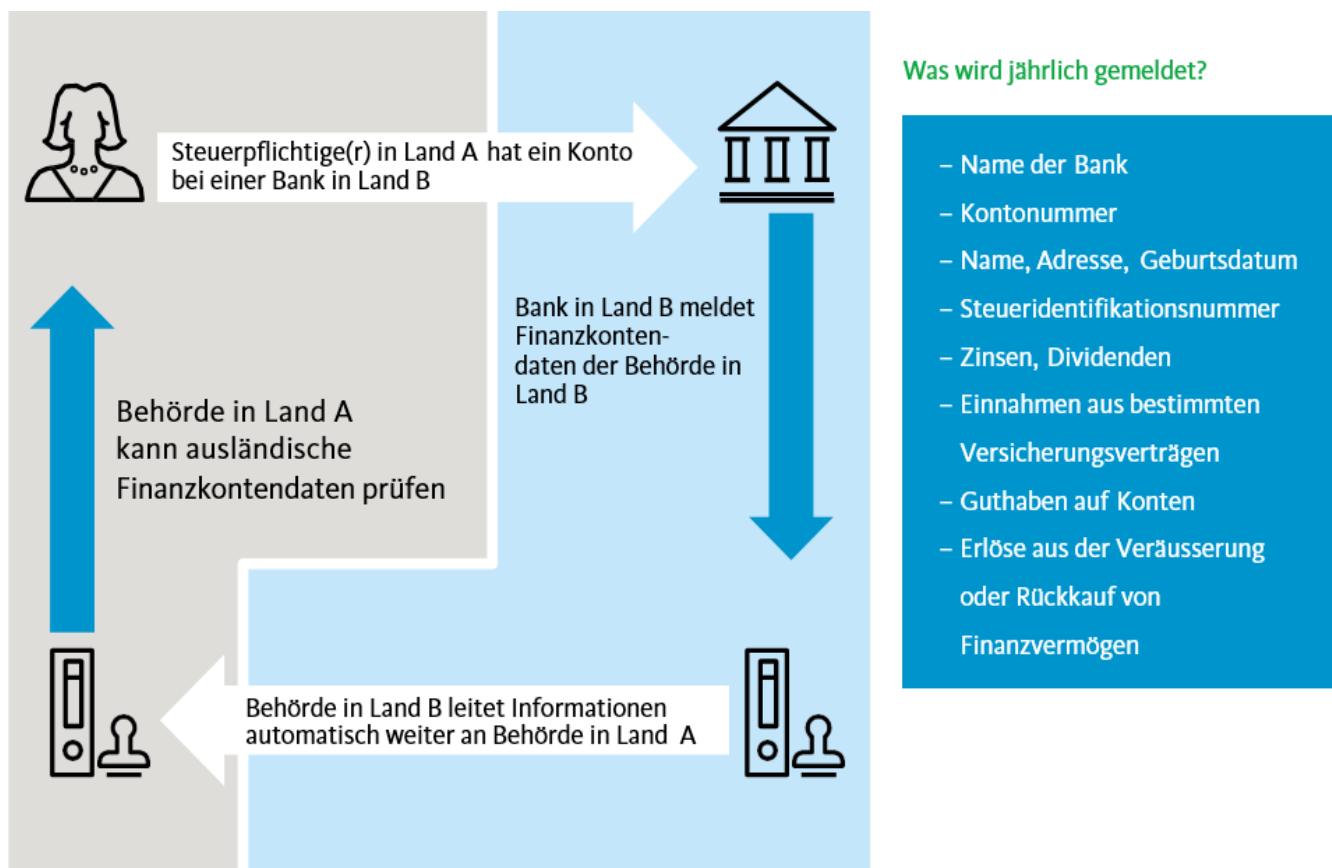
Steuerpflichtige(r) in Land A hat ein Konto bei einer Bank in Land B

Bank in Land B meldet Finanzkontendaten der Behörde in Land B

Behörde in Land A kann ausländische Finanzkontendaten prüfen

Behörde in Land B leitet Informationen automatisch weiter an Behörde in Land A

Was wird jährlich gemeldet?

– Name der Bank
– Kontonummer
– Name, Adresse, Geburtsdatum
– Steueridentifikationsnummer
– Zinsen, Dividenden
– Einnahmen aus bestimmten Versicherungsverträgen
– Guthaben auf Konten
– Erlöse aus der Veräusserung oder Rückkauf von Finanzvermögen